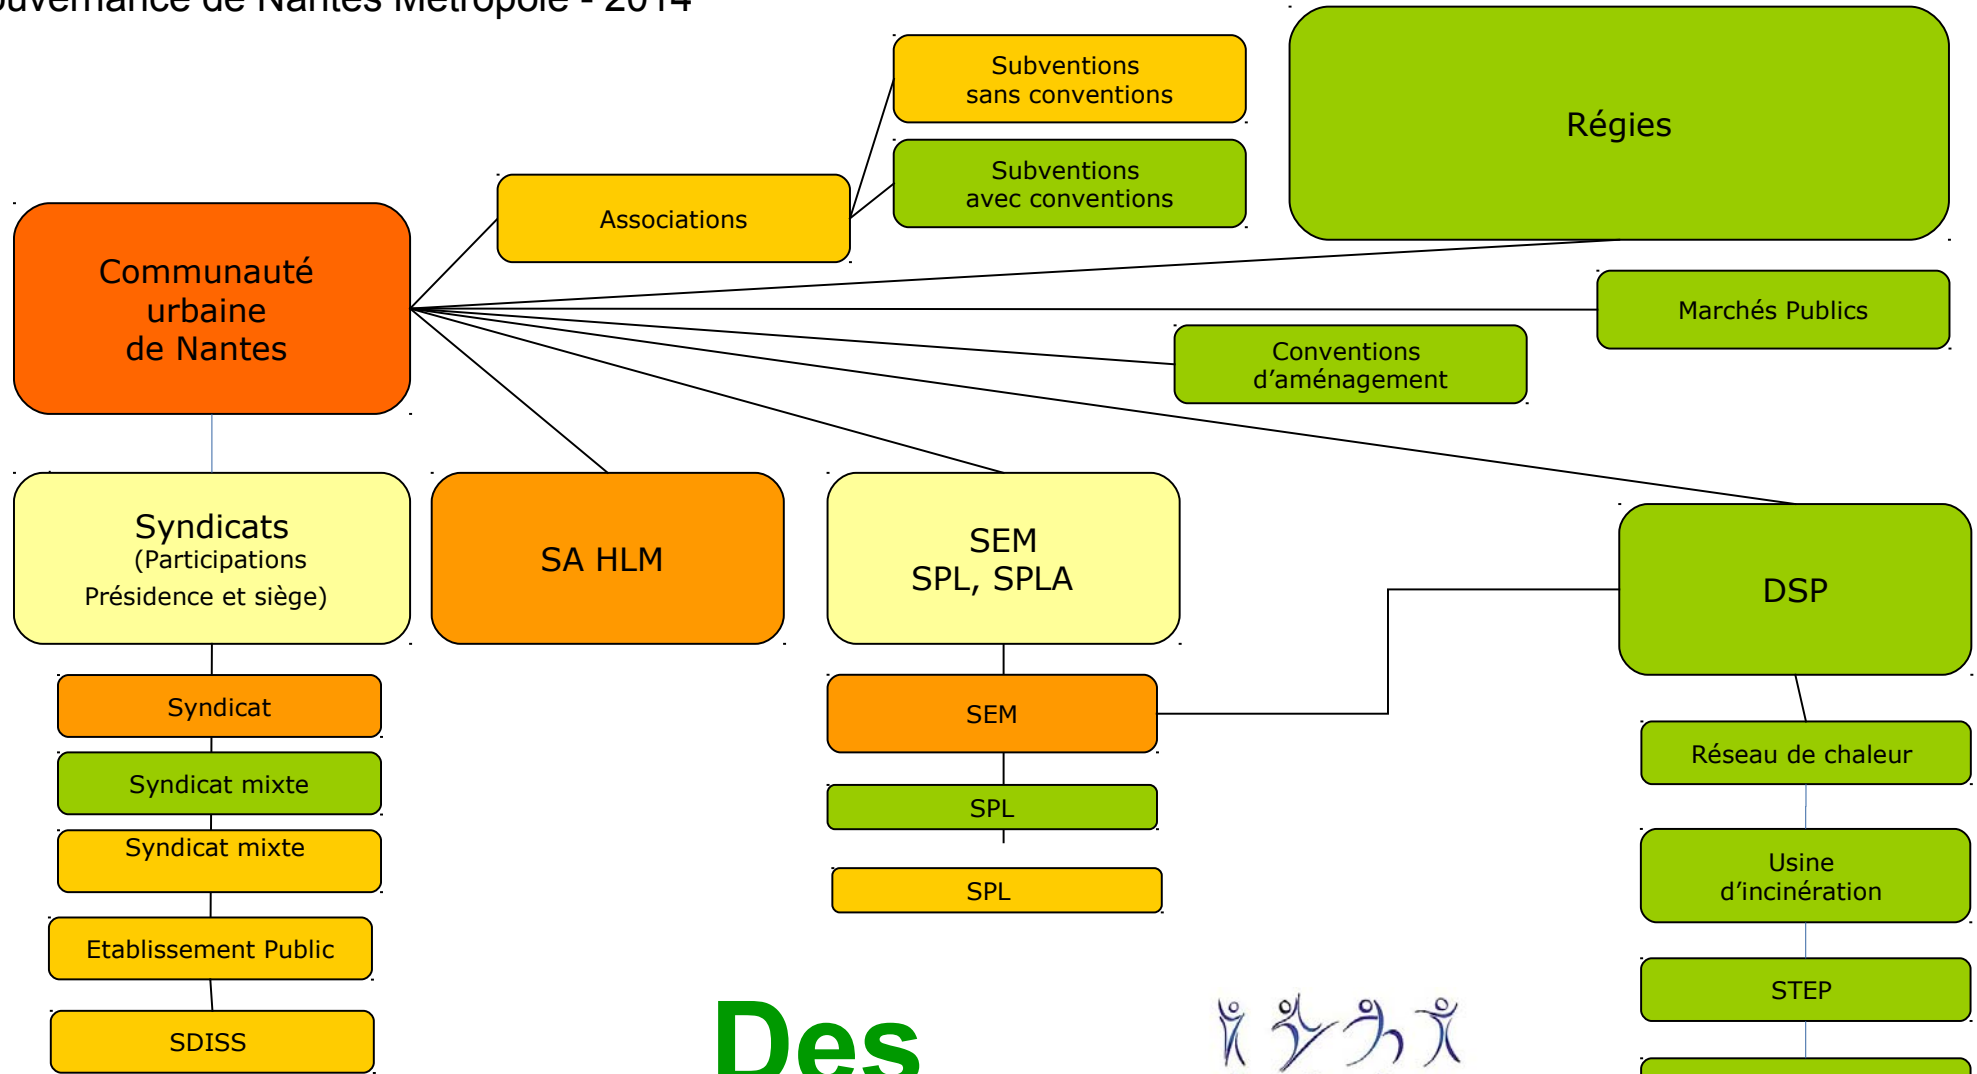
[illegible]ouvernance de Nantes Métropole - 2014

Subventions sans conventions

Subventions avec conventions

Régies

Associations

Communauté urbaine de Nantes

Marchés Publics

Conventions d'aménagement

Syndicats
(Participations
Présidence et siège)

SA HLM

SEM
SPL, SPLA

DSP

Syndicat

Syndicat mixte

Syndicat mixte

Etablissement Public

SDISS

SEM

SPL

SPL

Réseau de chaleur

Usine d'incinération

STEP

Des